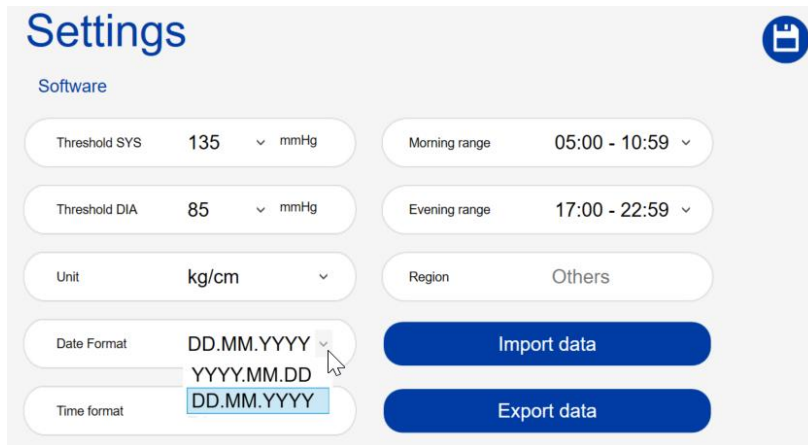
Settings

Software

Threshold SYS 135 mmHg

Morning range 05:00 - 10:59

Threshold DIA 85 mmHg

Evening range 17:00 - 22:59

Unit kg/cm

Region Others

Date Format DD.MM.YYYY

YYYY.MM.DD

DD.MM.YYYY

Import data

Time format

Export data